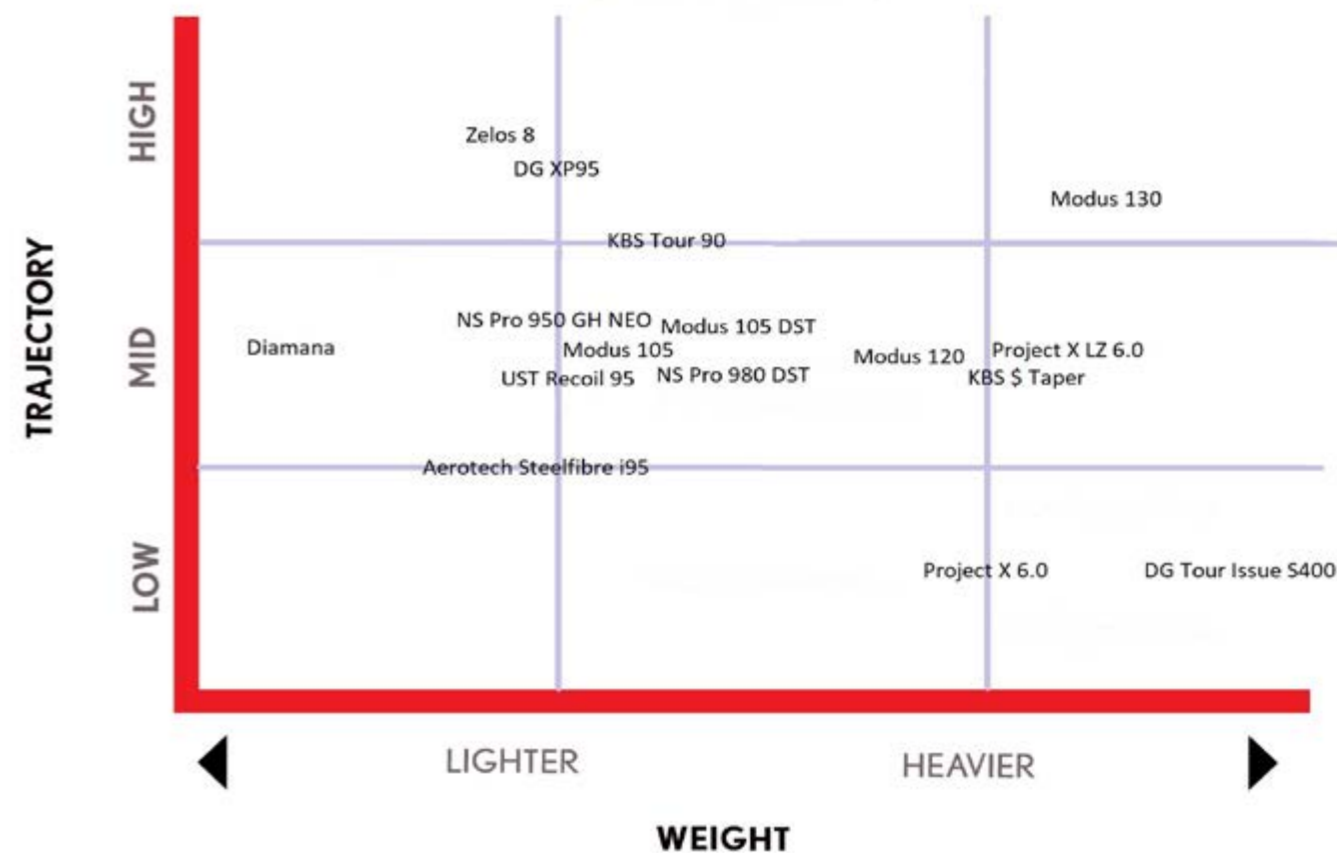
TRAJECTORY

HIGH

MID

LOW

Zelos 8
DG XP95
Modus 130
KBS Tour 90
NS Pro 950 GH NEO
Modus 105 DST
Diamana
Modus 105
Modus 120
Project X LZ 6.0
UST Recoil 95
NS Pro 980 DST
KBS $ Taper
Aerotech Steelfibre i95
Project X 6.0
DG Tour Issue S400

LIGHTER

HEAVIER

WEIGHT